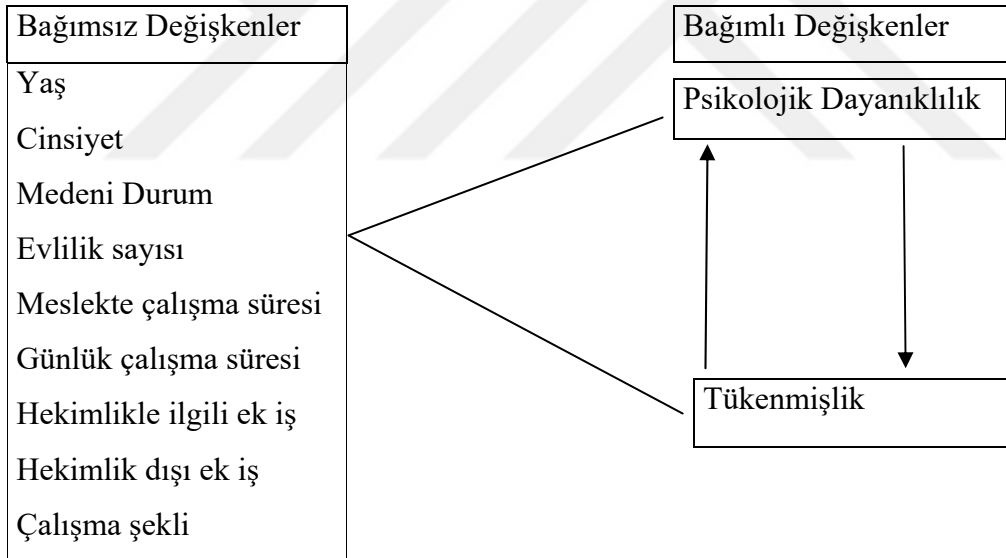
Bağımsız Değişkenler

Yaş

Cinsiyet

Medeni Durum

Evlilik sayısı

Meslekte çalışma süresi

Günlük çalışma süresi

Hekimlikle ilgili ek iş

Hekimlik dışı ek iş

Çalışma şekli

Bağımlı Değişkenler

Psikolojik Dayanıklılık

Tükenmişlik